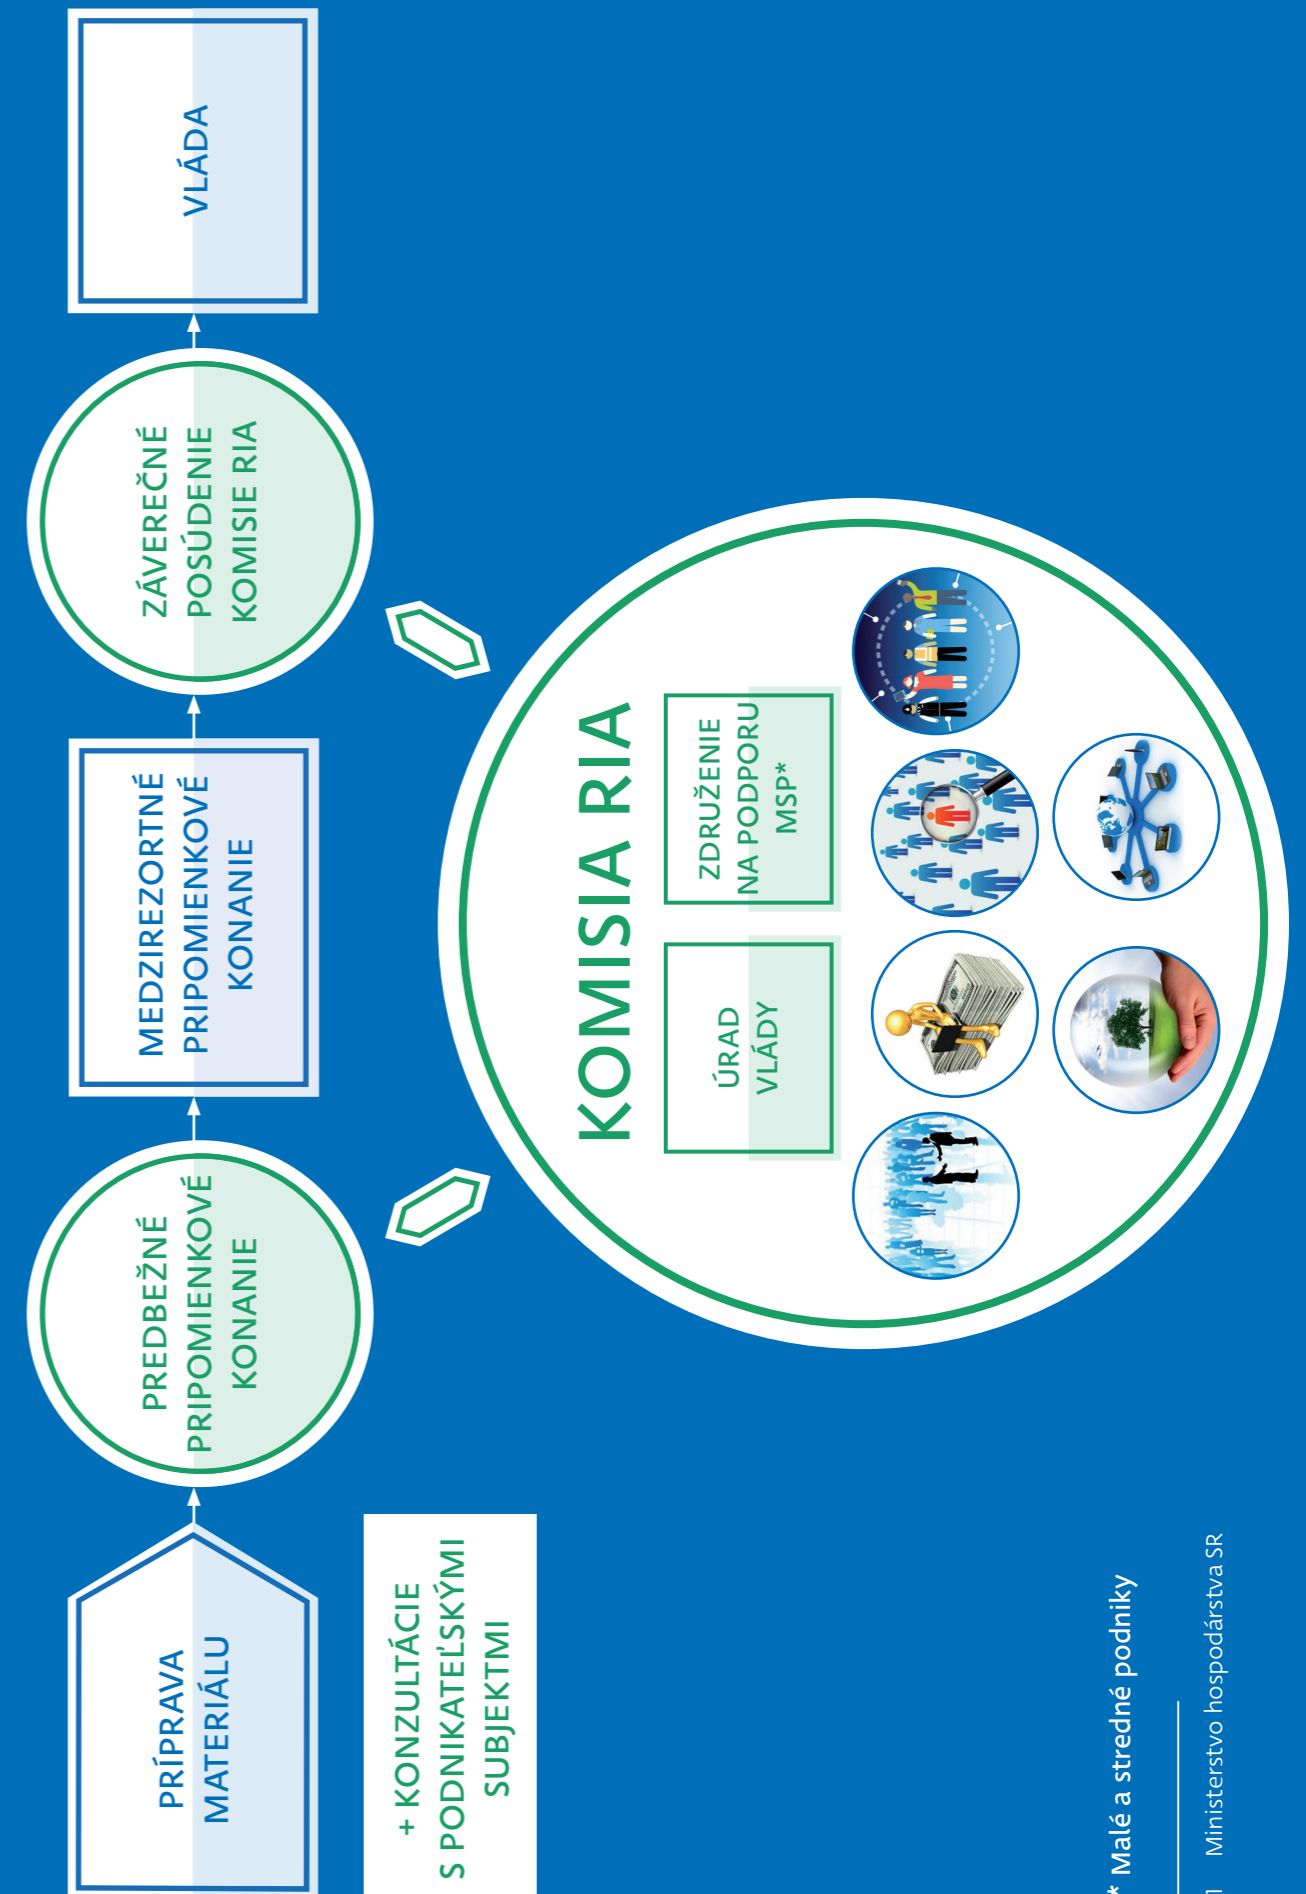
PRÍPRAVA MATERIÁLU

+ KONZULTÁCIE S PODNIKATEĽSKÝMI SUBJEKTMI

PREDBEŽNÉ PRIPOMIENKOVÉ KONANIE

MEDZIREZORTNÉ PRIPOMIENKOVÉ KONANIE

ZÁVEREČNÉ POSÚDENIE KOMISIE RIA

VLÁDA

KOMISIA RIA

ÚRAD VLÁDY

ZDRUŽENIE NA PODPORU MSP*

* Malé a stredné podniky

Ministerstvo hospodárstva SR